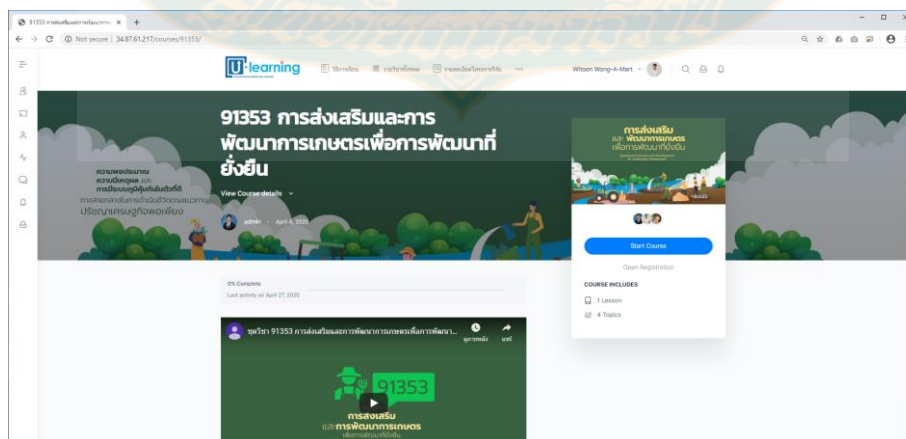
91353 การส่งเสริมและการพัฒนา ×  +

Not secure | 34.87.61.217/courses/91353/

U-learning

Witoon Wong-A-Mart

91353 การส่งเสริมและการพัฒนาการเกษตรเพื่อการพัฒนาที่ยั่งยืน

View Course details

admin · April 4, 2020

ความพอประมาณ ความมีเหตุผล และ การมีระบบภูมิคุ้มกันในตัวที่ดี

ปรัชญาเศรษฐกิจพอเพียง

การส่งเสริม และ พัฒนาการเกษตร เพื่อการพัฒนาที่ยั่งยืน

Start Course

Open Registration

COURSE INCLUDES

1 Lesson

4 Topics

0% Complete

Last activity on April 27, 2020

ชุดวิชา 91353 การส่งเสริมและการพัฒนาการเกษตรเพื่อการพัฒนา...

ดูภายหลัง

แชร์

91353

การส่งเสริม และการพัฒนาการเกษตร

เพื่อการพัฒนาที่ยั่งยืน